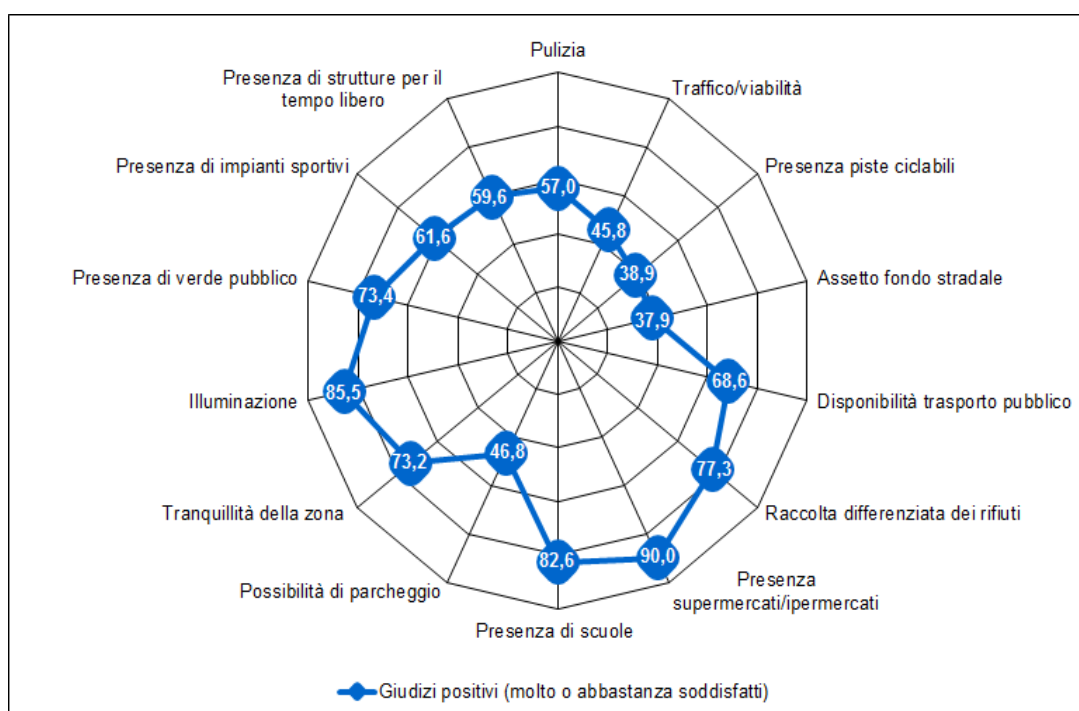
Pulizia
Traffico/viabilità
Presenza piste ciclabili
Assetto fondo stradale
Disponibilità trasporto pubblico
Raccolta differenziata dei rifiuti
Presenza supermercati/ipermercati
Presenza di scuole
Possibilità di parcheggio
Tranquillità della zona
Illuminazione
Presenza di verde pubblico
Presenza di impianti sportivi
Presenza di strutture per il tempo libero

57,0
45,8
38,9
37,9
68,6
77,3
90,0
82,6
46,8
73,2
85,5
73,4
61,6
59,6

Giudizi positivi (molto o abbastanza soddisfatti)